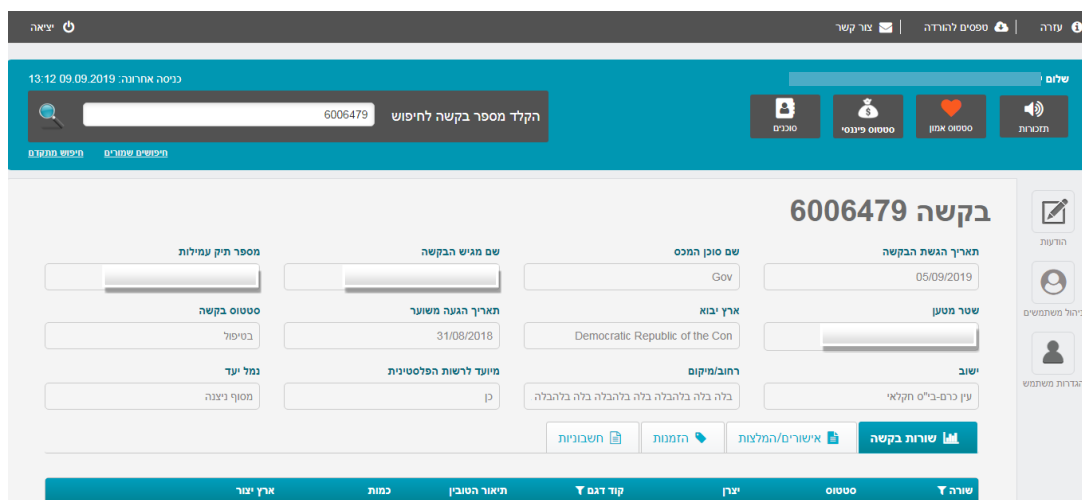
עזרה | טפסים להורדה | צור קשר

יציאה

שלום

כניסה אחרונה: 13:12 09.09.2019

תזכורות | סטטוס אמון | סטטוס פיננסי | סוכנים

הקלד מספר בקשה לחיפוש 6006479

חיפוש מתקדם | חיפושים שמורים

בקשה 6006479

הודעות

ניהול משתמשים

הגדרות משתמש

תאריך הגשת הבקשה
05/09/2019

שם סוכן המכס
Gov

שם מגיש הבקשה

מספר תיק עמילות

שטר מטען

ארץ יבוא
Democratic Republic of the Con

תאריך הגעה משוער
31/08/2018

סטטוס בקשה
בטיפול

ישוב
עין כרם-בי"ס חקלאי

רחוב/מיקום
בלה בלה בלהבלה בלה בלהבלה בלה בלהבלה

מיועד לרשות הפלסטינית
כן

נמל יעד
מסוף ניצנה

שורות בקשה | אישורים/המלצות | הזמנות | חשבוניות

| שורה | סטטוס | יצרן | קוד דגם | תיאור הטובין | כמות | ארץ יצור |